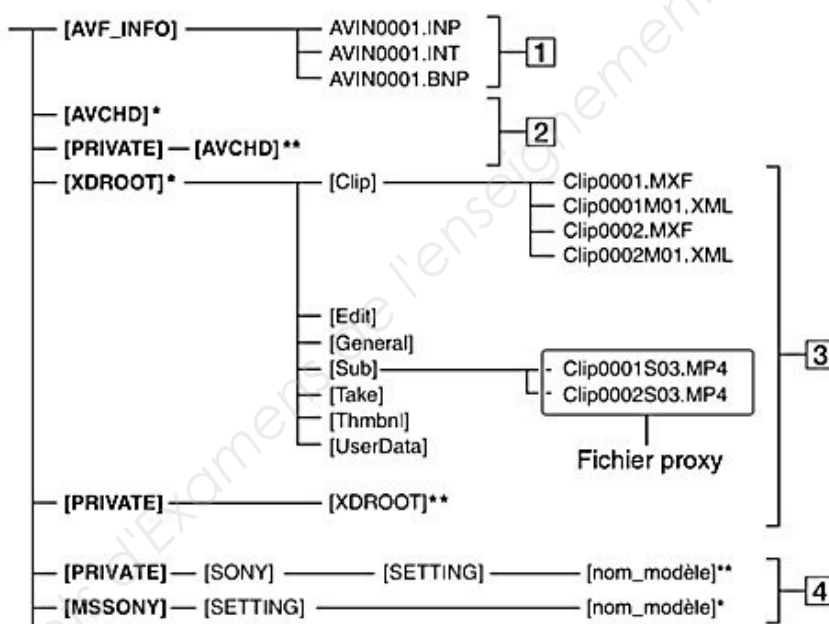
[AVF_INFO]
AVIN0001.INP
AVIN0001.INT
AVIN0001.BNP
1
[AVCHD]*
[PRIVATE] — [AVCHD]**
2
[XDROOT]*
[Clip]
Clip0001.MXF
Clip0001M01.XML
Clip0002.MXF
Clip0002M01.XML
[Edit]
[General]
[Sub]
[Take]
[Thmbnl]
[UserData]
Clip0001S03.MP4
Clip0002S03.MP4
Fichier proxy
3
[PRIVATE]
[XDROOT]**
[PRIVATE] — [SONY]
[SETTING]
[nom_modèle]**
[MSSONY] — [SETTING]
[nom_modèle]*
4